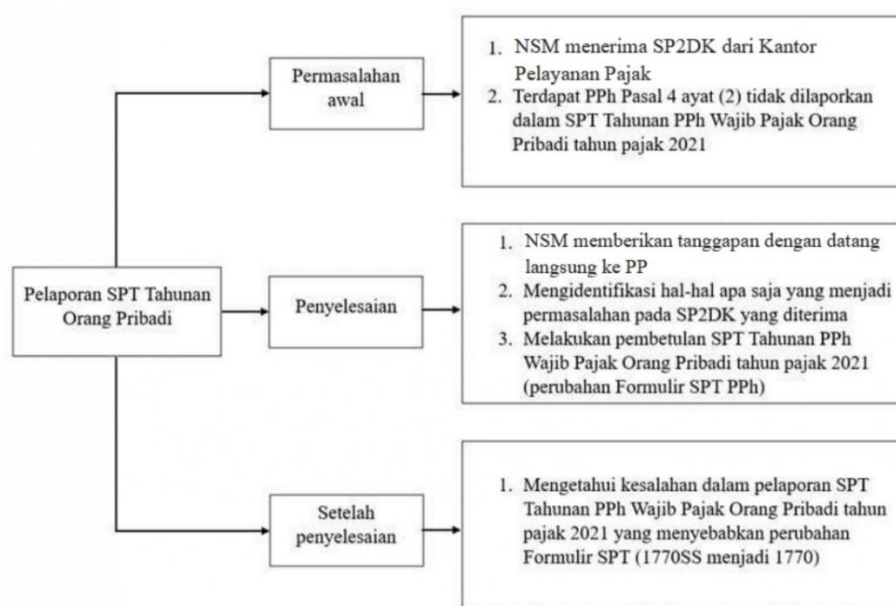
Pelaporan SPT Tahunan Orang Pribadi

Permasalahan awal

1. NSM menerima SP2DK dari Kantor Pelayanan Pajak
2. Terdapat PPh Pasal 4 ayat (2) tidak dilaporkan dalam SPT Tahunan PPh Wajib Pajak Orang Pribadi tahun pajak 2021

Penyelesaian

1. NSM memberikan tanggapan dengan datang langsung ke PP
2. Mengidentifikasi hal-hal apa saja yang menjadi permasalahan pada SP2DK yang diterima
3. Melakukan pembetulan SPT Tahunan PPh Wajib Pajak Orang Pribadi tahun pajak 2021 (perubahan Formulir SPT PPh)

Setelah penyelesaian

1. Mengetahui kesalahan dalam pelaporan SPT Tahunan PPh Wajib Pajak Orang Pribadi tahun pajak 2021 yang menyebabkan perubahan Formulir SPT (1770SS menjadi 1770)